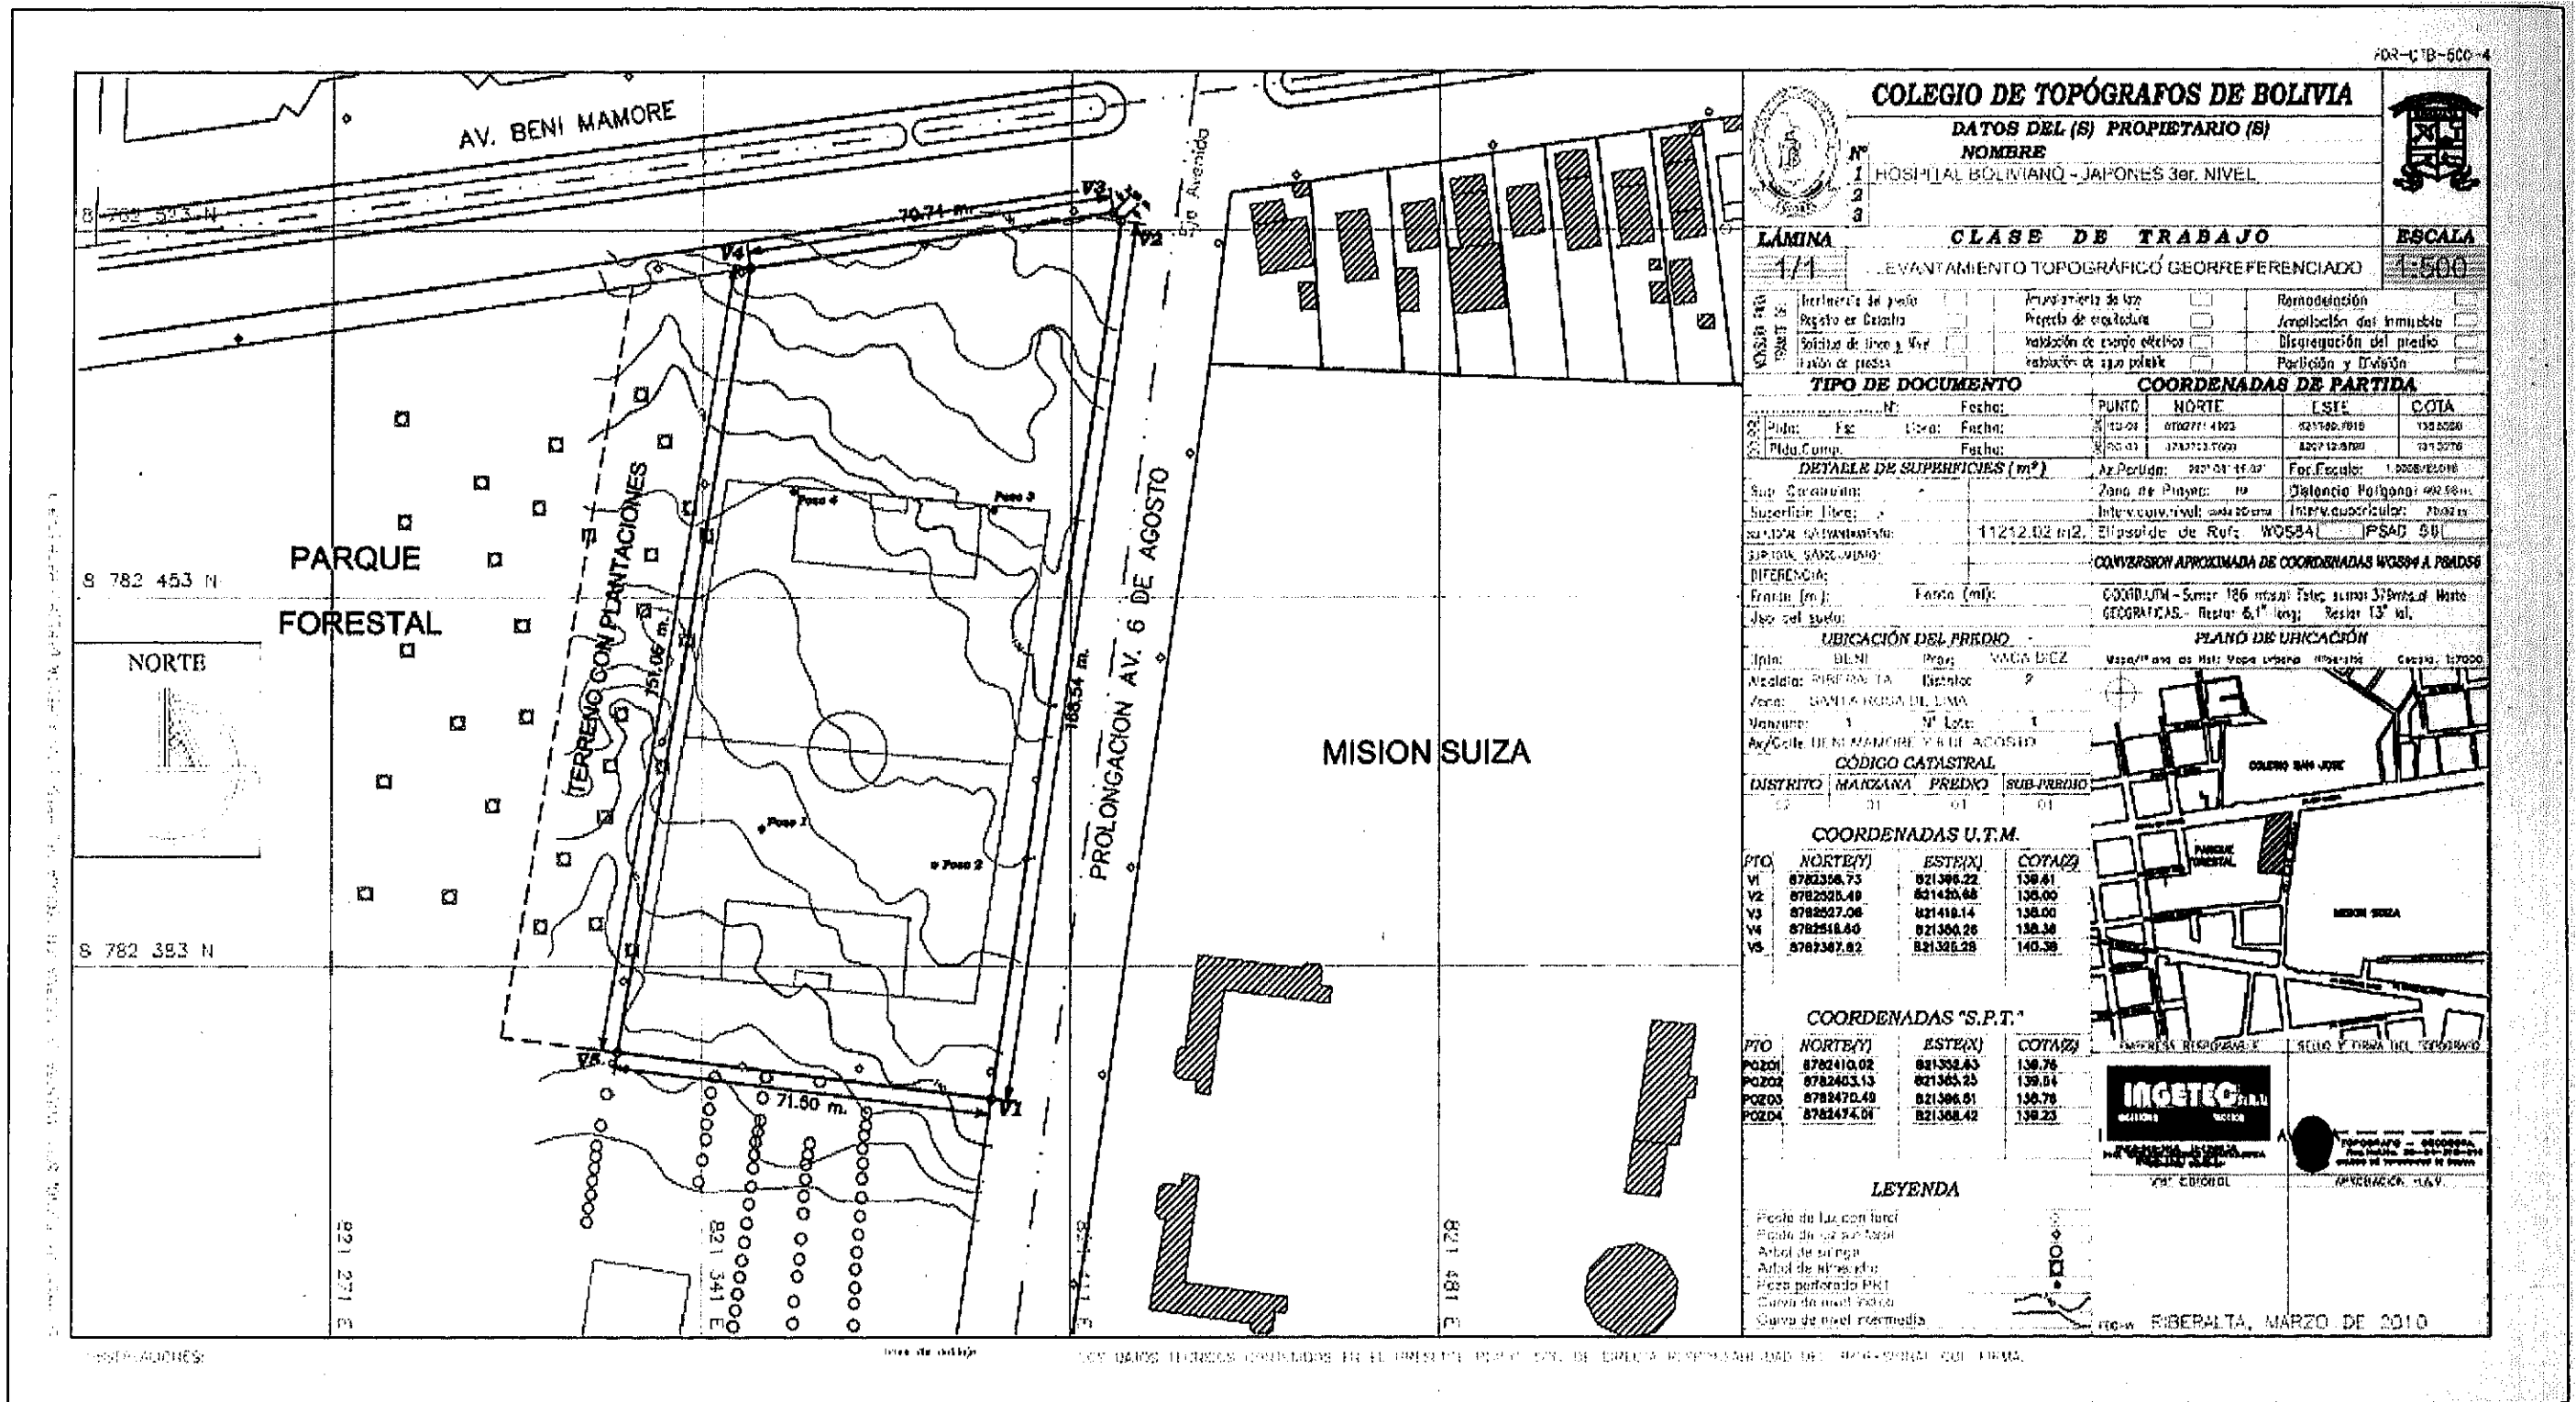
FOR-CTB-600-4

AV. BENI MAMORE

8 782 523 N

70.71 m.

V3

V4

V2

Avenida

PARQUE

FORESTAL

8 782 453 N

NORTE

TERRENO CON PLANTACIONES

151.06 m.

168.54 m.

PROLONGACION AV. 6 DE AGOSTO

Pozo 4

Pozo 3

Pozo 1

Pozo 2

MISION SUIZA

8 782 393 N

V5

71.50 m.

V1

821 271 E

821 341 E

821 411 E

821 481 E

COLEGIO DE TOPÓGRAFOS DE BOLIVIA

DATOS DEL (S) PROPIETARIO (S)

Nº NOMBRE

1 HOSPITAL BOLIVIANO - JAPONES 3er. NIVEL

2

3

LÁMINA | CLASE DE TRABAJO | ESCALA

1/1 | LEVANTAMIENTO TOPOGRÁFICO GEORREFERENCIADO | 1:500

Verificación del predio | Levantamiento de lote | Remodelación
Registro en Catastro | Proyecto de arquitectura | Ampliación del inmueble
Solicitud de línea y Nivel | Instalación de energía eléctrica | Disgregación del predio
Fusión de predios | Instalación de agua potable | Partición y División

TIPO DE DOCUMENTO

N°: Fecha:
Ptda: Fs: Libro: Fecha:
Ptda.Comp. Fecha:

COORDENADAS DE PARTIDA

| PUNTO | NORTE | ESTE | COTA |
|---|---|---|---|
| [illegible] | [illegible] | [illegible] | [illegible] |
| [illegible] | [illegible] | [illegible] | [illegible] |

DETALLE DE SUPERFICIES (m²)

Sup. Construida:
Superficie Libre:
SUP.TOTAL LEVANTAMIENTO: 11212.02 m2.
SUP.TOTAL SANEAMIENTO:
DIFERENCIA:
Frente (m): Fondo (ml):
Uso del suelo:

Az.Partida: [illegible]
For.Escala: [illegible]
Zona de Proyec: 19
Distancia Poligonal: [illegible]
Interv.curv.nivel: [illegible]
Interv.cuadricular: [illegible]
Elipsoide de Ref: WGS84 IPSAD 56

CONVERSION APROXIMADA DE COORDENADAS WGS84 A PSAD56

COORD.UTM - Sumar 186 m.Este; sumar 379m.al Norte
GEOGRAFICAS.- Restar 6.1" long; Restar 13" lat.

UBICACIÓN DEL PREDIO

Dpto: BENI Prov: VACA DIEZ
Alcaldía: RIBERALTA Distrito: 2
Zona: SANTA ROSA DE LIMA
Manzana: 1 N° Lote: 1
Av/Calle: BENI MAMORE Y 6 DE AGOSTO

PLANO DE UBICACIÓN

Mapa/Plano de Ref: Mapa urbano Riberalta Escala: 1:7000

COLEGIO SAN JOSE

PARQUE FORESTAL

MISION SUIZA

CÓDIGO CATASTRAL

| DISTRITO | MANZANA | PREDIO | SUB-PREDIO |
|---|---|---|---|
| 02 | 01 | 01 | 01 |

COORDENADAS U.T.M.

| PTO | NORTE(Y) | ESTE(X) | COTA(Z) |
|---|---|---|---|
| V1 | 8782356.73 | 821396.22 | 139.61 |
| V2 | 8782525.49 | 821420.68 | 136.00 |
| V3 | 8782527.06 | 821418.14 | 136.00 |
| V4 | 8782518.60 | 821350.26 | 138.38 |
| V5 | 8782367.82 | 821325.28 | 140.38 |

COORDENADAS "S.P.T."

| PTO | NORTE(Y) | ESTE(X) | COTA(Z) |
|---|---|---|---|
| PO2O1 | 8782410.02 | 821332.63 | 138.76 |
| PO2O2 | 8782403.13 | 821385.25 | 139.54 |
| PO2O3 | 8782470.49 | 821396.51 | 138.76 |
| PO2O4 | 8782474.01 | 821368.42 | 139.23 |

EMPRESA RESPONSABLE | SELLO Y FIRMA DEL TOPOGRAFO

INGETEC S.R.L.

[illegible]

TOPOGRAFO - GEODESTA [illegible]

LEYENDA

Poste de luz con farol
Poste de luz sin farol
Arbol de siringa
Arbol de almendro
Pozo perforado PRT
Curva de nivel índice
Curva de nivel intermedia

RIBERALTA, MARZO DE 2010

OBSERVACIONES:

LOS DATOS TECNICOS CONTENIDOS EN EL PRESENTE PLANO SON DE ENTERA RESPONSABILIDAD DEL PROFESIONAL QUE FIRMA.